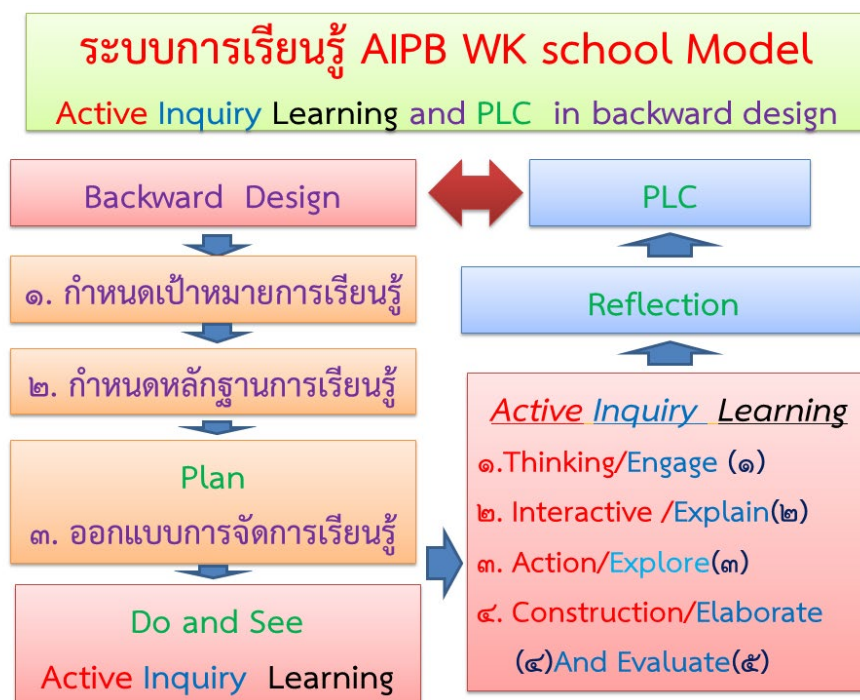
ระบบการเรียนรู้ AIPB WK school Model

Active Inquiry Learning and PLC in backward design

Backward Design

๑. กำหนดเป้าหมายการเรียนรู้

๒. กำหนดหลักฐานการเรียนรู้

Plan

๓. ออกแบบการจัดการเรียนรู้

Do and See

Active Inquiry Learning

PLC

Reflection

Active Inquiry Learning

๑.Thinking/Engage (๑)

๒. Interactive /Explain(๒)

๓. Action/Explore(๓)

๔. Construction/Elaborate (๔)And Evaluate(๕)